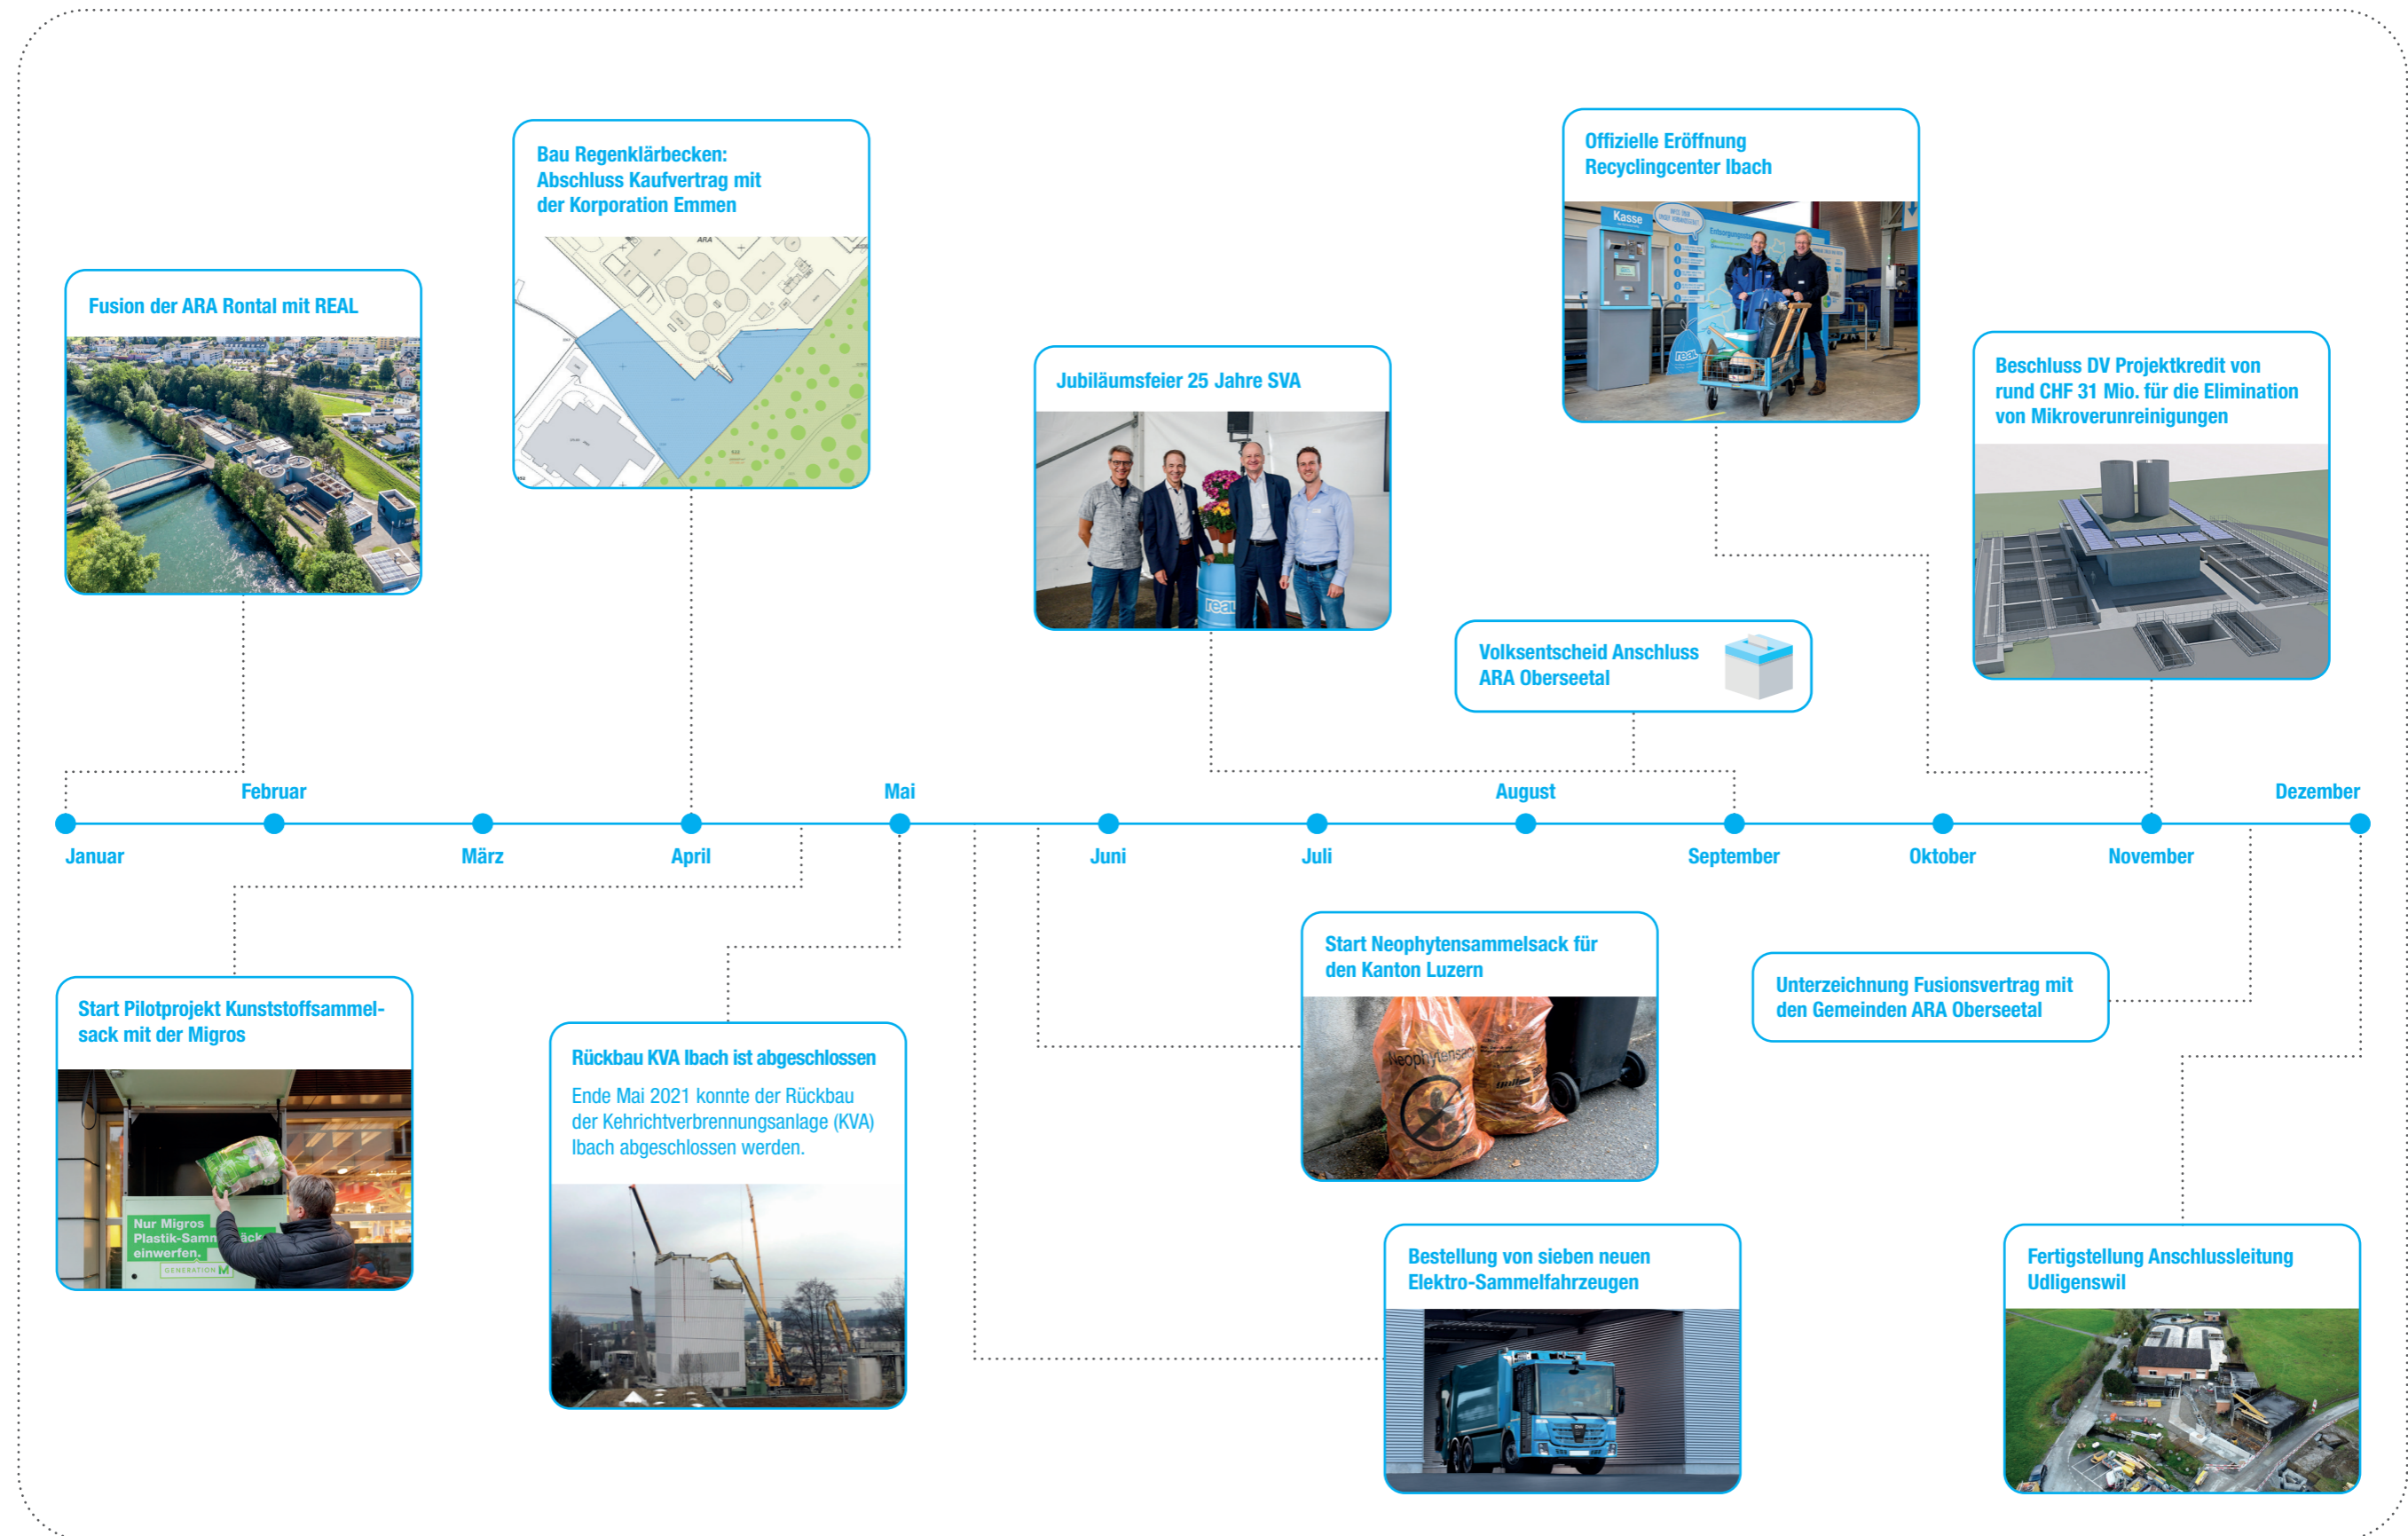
Fusion der ARA Rontal mit REAL

Bau Regenklärbecken: Abschluss Kaufvertrag mit der Korporation Emmen

ARA

Jubiläumsfeier 25 Jahre SVA

real

Offizielle Eröffnung Recyclingcenter Ibach

Kasse

real

Volksentscheid Anschluss ARA Oberseetal

Beschluss DV Projektkredit von rund CHF 31 Mio. für die Elimination von Mikroverunreinigungen

Januar

Februar

März

April

Mai

Juni

Juli

August

September

Oktober

November

Dezember

Start Pilotprojekt Kunststoffsammelsack mit der Migros

Nur Migros Plastik-Samm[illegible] einwerfen.

GENERATION M

Rückbau KVA Ibach ist abgeschlossen

Ende Mai 2021 konnte der Rückbau der Kehrichtverbrennungsanlage (KVA) Ibach abgeschlossen werden.

Start Neophytensammelsack für den Kanton Luzern

Neophytensa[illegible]

Unterzeichnung Fusionsvertrag mit den Gemeinden ARA Oberseetal

Bestellung von sieben neuen Elektro-Sammelfahrzeugen

Fertigstellung Anschlussleitung Udligenswil